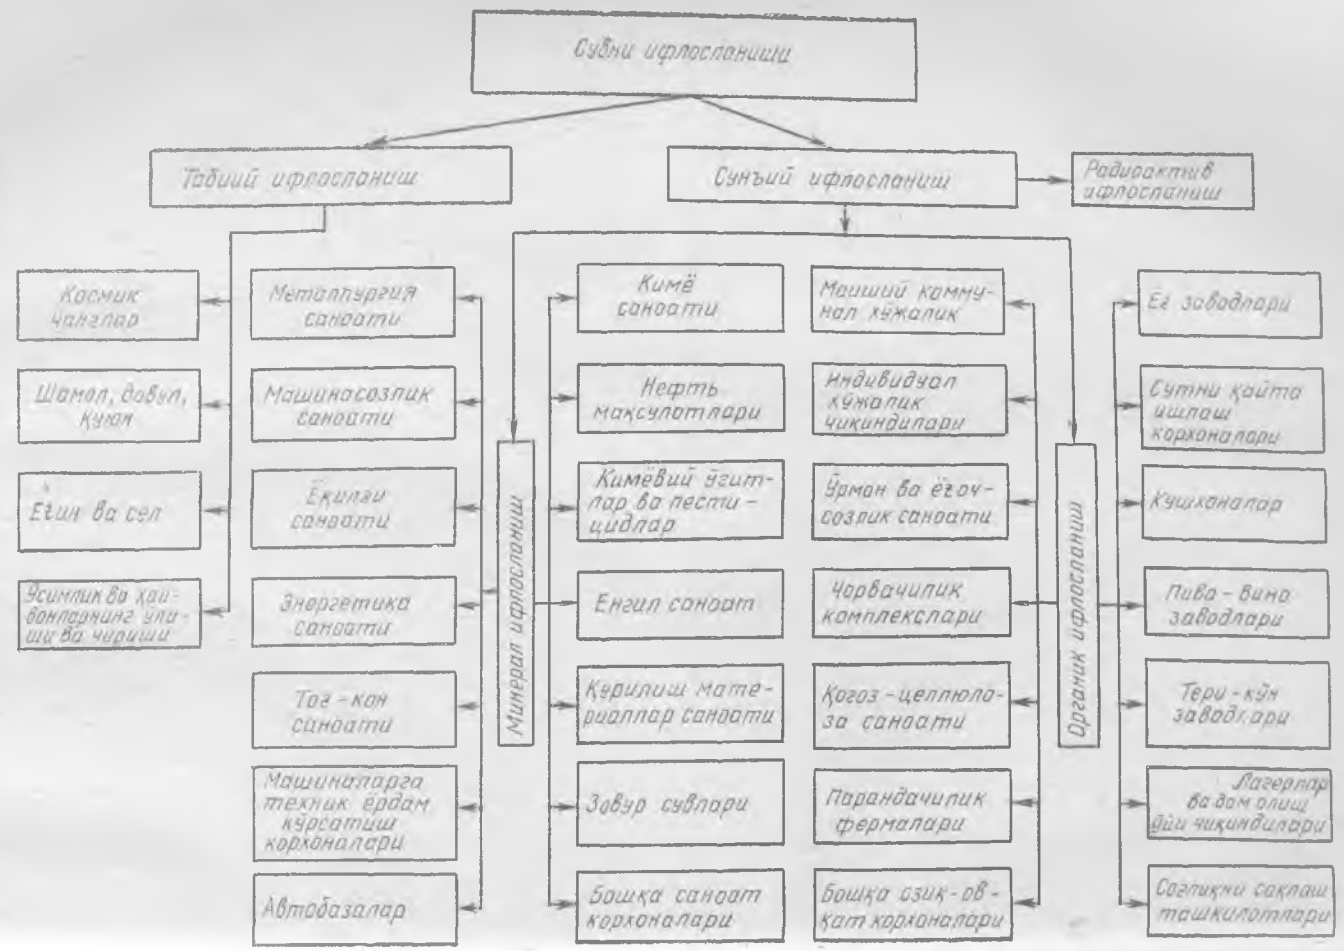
Сувни ифлосланиши

Табиий ифлосланиш

Сунъий ифлосланиш

Радиоактив ифлосланиш

Космик чанглар

Шамол, довул, қуюн

Ёғин ва сел

Ўсимлик ва ҳайвонларнинг улиши ва чириши

Металлургия саноати

Машинасозлик саноати

Ёқилғи саноати

Энергетика саноати

Тоғ-кон саноати

Машиналарга техник ёрдам кўрсатиш корхоналари

Автобазалар

Минерал ифлосланиш

Кимё саноати

Нефть маҳсулотлари

Кимёвий ўғитлар ва пестицидлар

Енгил саноат

Қурилиш материаллар саноати

Зовур сувлари

Бошқа саноат корхоналари

Маиший коммунал хўжалик

Индивидуал хўжалик чиқиндилари

Ўрмон ва ёғочсозлик саноати

Чорвачилик комплекслари

Қоғоз-целлюлоза саноати

Парандачилик фермалари

Бошқа озиқ-овқат корхоналари

Органик ифлосланиш

Ёғ заводлари

Сутни қайта ишлаш корхоналари

Қушхоналар

Пиво-вино заводлари

Тери-кўн заводлари

Лагерлар ва дам олиш уйи чиқиндилари

Соғлиқни сақлаш ташкилотлари